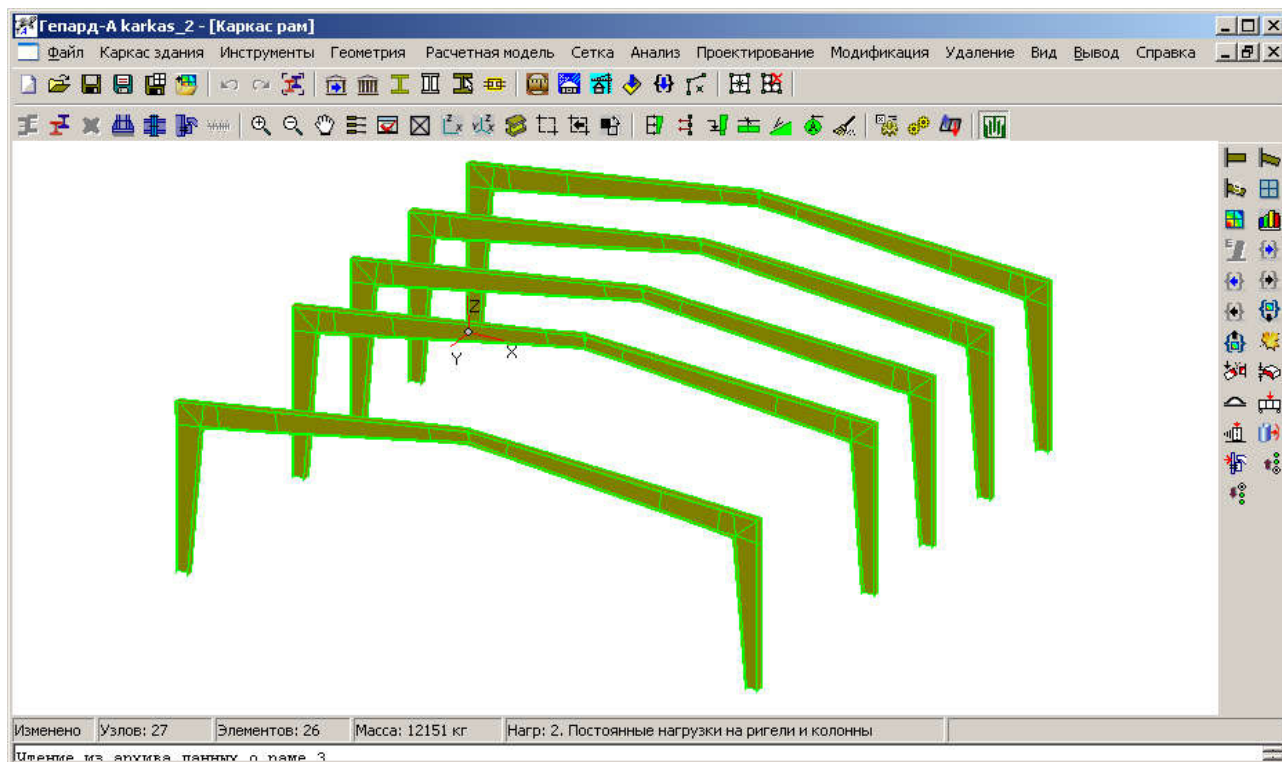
Гепард-A karkas_2 - [Каркас рам]

Файл Каркас здания Инструменты Геометрия Расчетная модель Сетка Анализ Проектирование Модификация Удаление Вид Вывод Справка

Z
Y
X

Изменено | Узлов: 27 | Элементов: 26 | Масса: 12151 кг | Нагр: 2. Постоянные нагрузки на ригели и колонны

Чтение из архива данных о раме 3